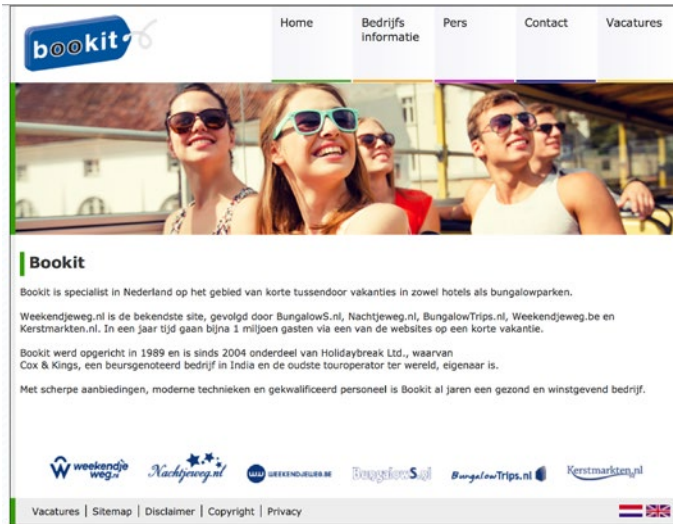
bookit

Home
Bedrijfs informatie
Pers
Contact
Vacatures

Bookit

Bookit is specialist in Nederland op het gebied van korte tussendoor vakanties in zowel hotels als bungalowparken.

Weekendjeweg.nl is de bekendste site, gevolgd door BungalowS.nl, Nachtjeweg.nl, BungalowTrips.nl, Weekendjeweg.be en Kerstmarkten.nl. In een jaar tijd gaan bijna 1 miljoen gasten via een van de websites op een korte vakantie.

Bookit werd opgericht in 1989 en is sinds 2004 onderdeel van Holidaybreak Ltd., waarvan Cox & Kings, een beursgenoteerd bedrijf in India en de oudste touroperator ter wereld, eigenaar is.

Met scherpe aanbiedingen, moderne technieken en gekwalificeerd personeel is Bookit al jaren een gezond en winstgevend bedrijf.

weekendjeweg.nl
Nachtjeweg.nl
WEEKENDJEWEG.BE
BungalowS.nl
BungalowTrips.nl
Kerstmarkten.nl

Vacatures | Sitemap | Disclaimer | Copyright | Privacy